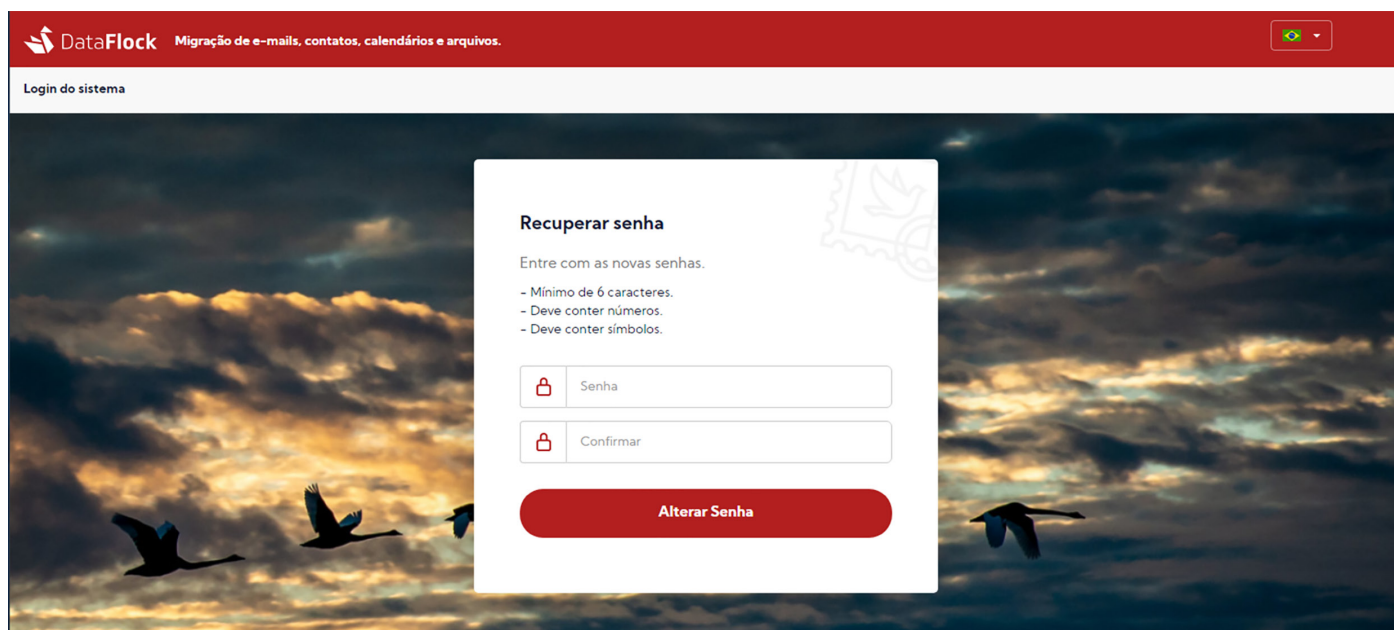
DataFlock Migração de e-mails, contatos, calendários e arquivos.

Login do sistema

Recuperar senha

Entre com as novas senhas.

- Mínimo de 6 caracteres.
- Deve conter números.
- Deve conter símbolos.

Senha

Confirmar

Alterar Senha